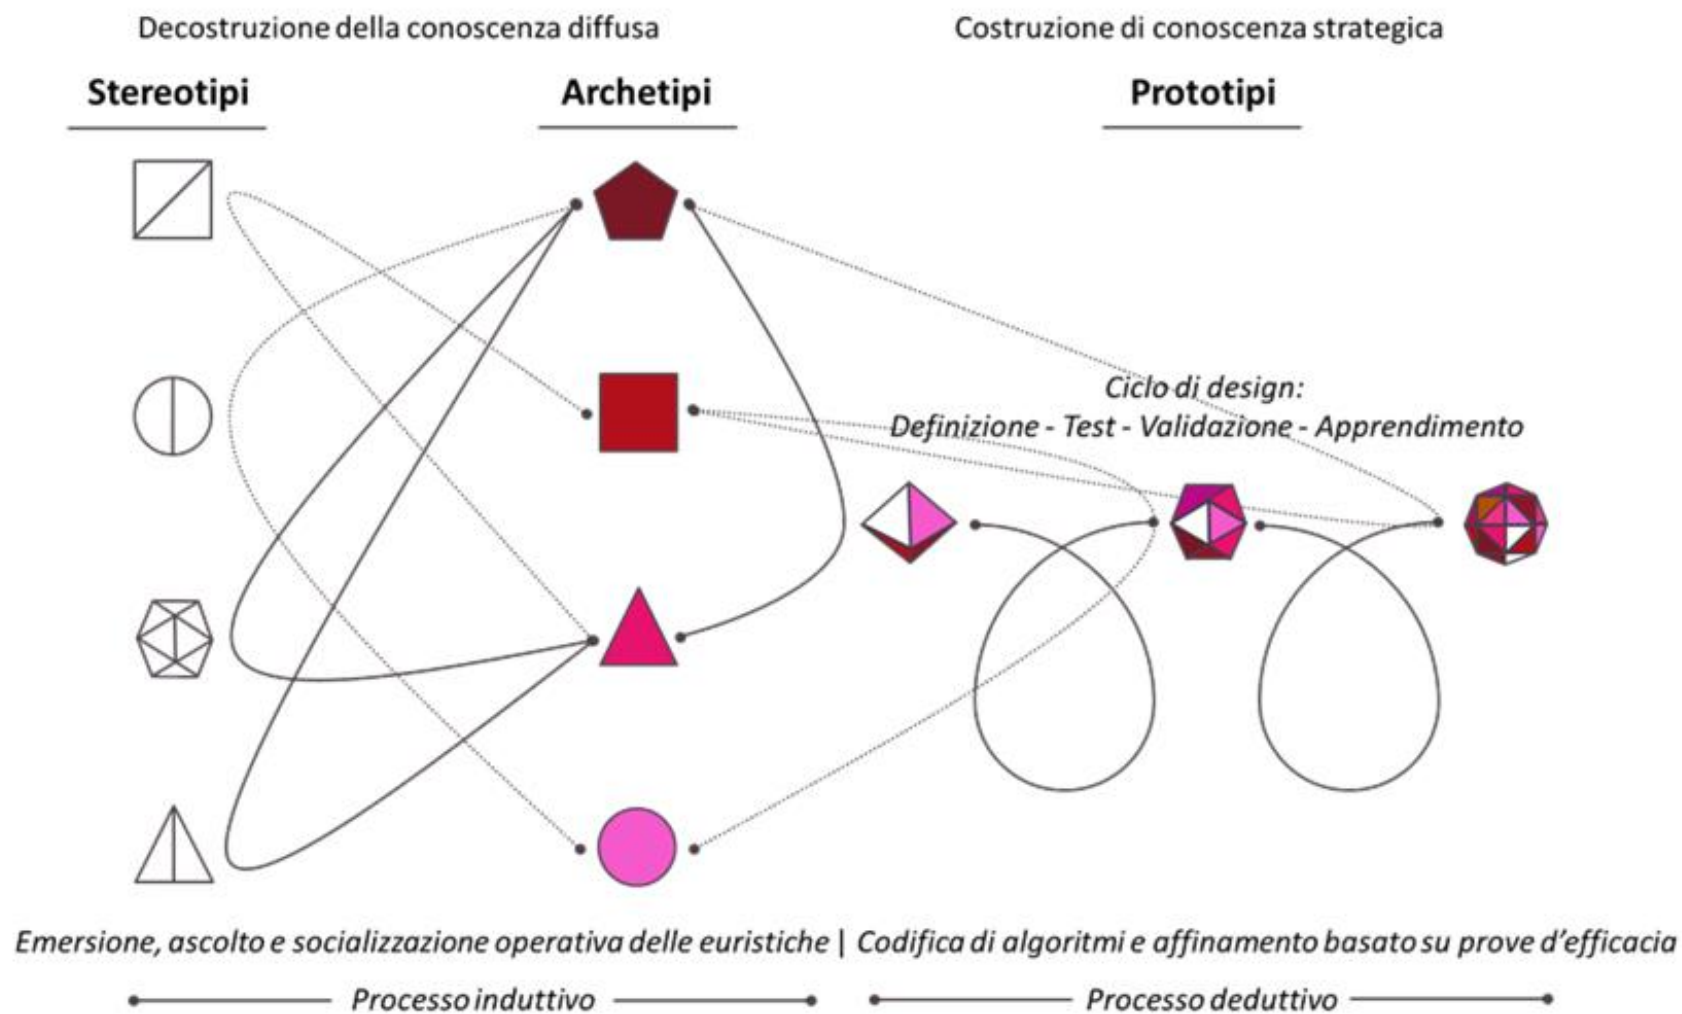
Decostruzione della conoscenza diffusa

Costruzione di conoscenza strategica

Stereotipi

Archetipi

Prototipi

Ciclo di design:
Definizione - Test - Validazione - Apprendimento

Emersione, ascolto e socializzazione operativa delle euristiche | Codifica di algoritmi e affinamento basato su prove d'efficacia

Processo induttivo

Processo deduttivo